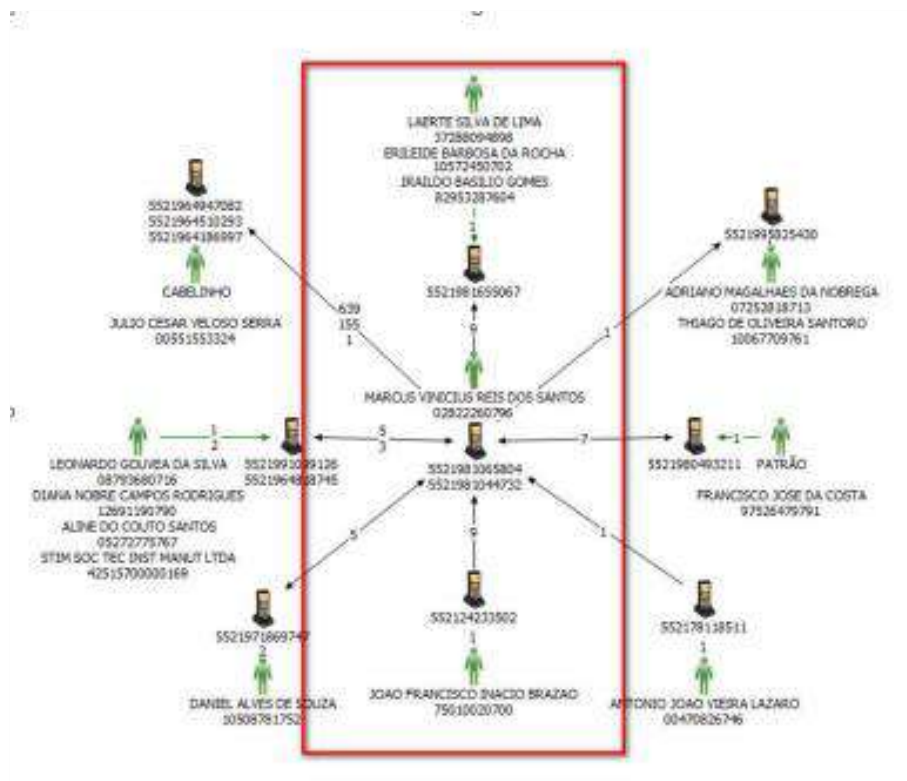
LAERTE SILVA DE LIMA
37288094898
ERILEIDE BARBOSA DA ROCHA
10573450702
IRAILDO BASILIO GOMES
82953287604

1

5521981655067

6

MARCUS VINICIUS REIS DOS SANTOS
02822260796

5521964947082
5521964510293
5521964186997

CABELINHO

JULIO CESAR VELOSO SERRA
00551553324

639
155
1

5521995825400

ADRIANO MAGALHAES DA NOBREGA
07253818713
THIAGO DE OLIVEIRA SANTORO
10067709761

1

LEONARDO GOUVEA DA SILVA
08793680716
DIANA NOBRE CAMPOS RODRIGUES
12691190790
ALINE DO COUTO SANTOS
05272775767
STIM SOC TEC INST MANUT LTDA
42515700000169

1
2

5521993099126
5521964828746

5
3

5521983065804
5521981044732

7

5521980493211

1

PATRÃO

FRANCISCO JOSE DA COSTA
97526479791

5

5521971869749
2

DANIEL ALVES DE SOUZA
10508781752

6

552124233502
1

JOAO FRANCISCO INACIO BRAZAO
75610020700

1

552178118511
1

ANTONIO JOAO VIEIRA LAZARO
00470826746